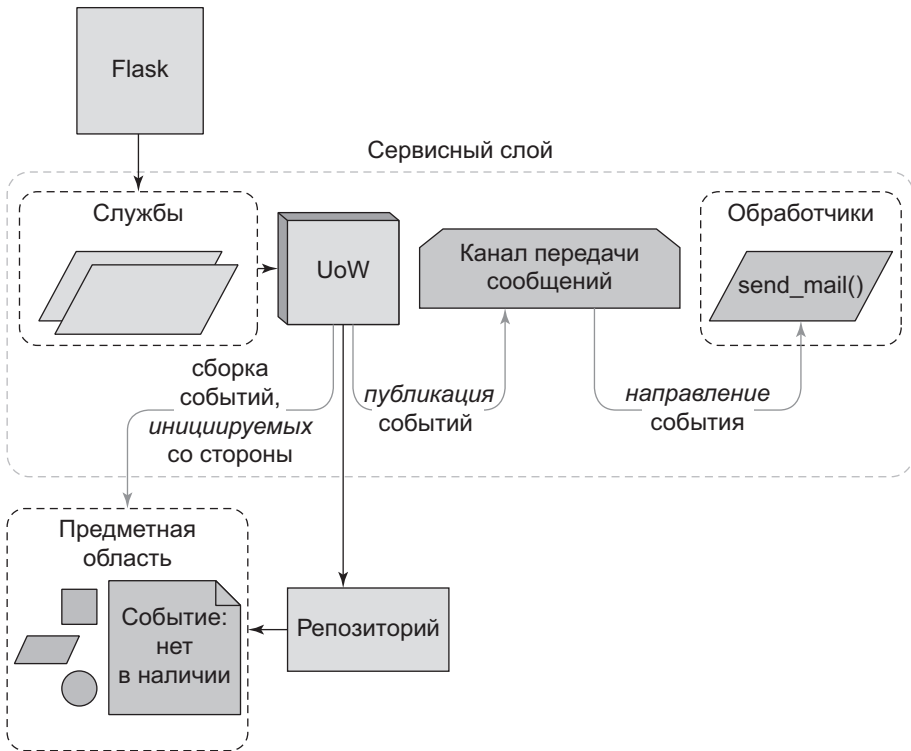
Flask

Сервисный слой

Службы

UoW

Канал передачи сообщений

Обработчики

send_mail()

сборка событий, *инициируемых* со стороны

*публикация* событий

*направление* события

Предметная область

Событие: нет в наличии

Репозиторий